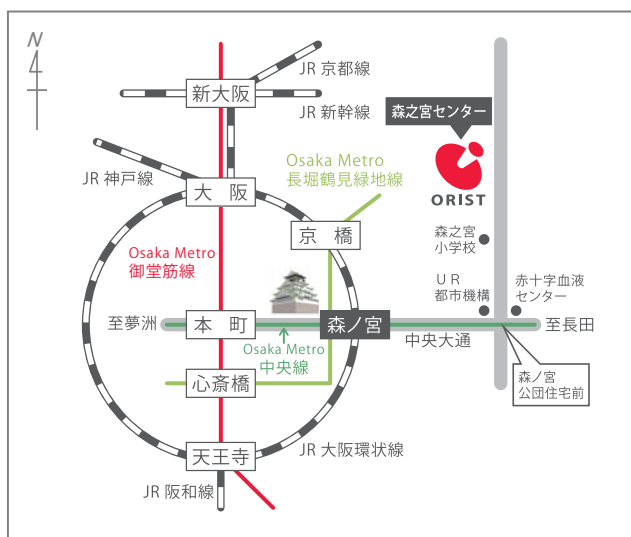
N

JR 京都線
新大阪
JR 新幹線
森之宮センター
ORIST
JR 神戸線
大阪
Osaka Metro
長堀鶴見緑地線
京橋
Osaka Metro
御堂筋線
森之宮
小学校
UR
都市機構
赤十字血液
センター
至夢洲
本町
森ノ宮
至長田
Osaka Metro
中央線
中央大通
心斎橋
森ノ宮
公団住宅前
天王寺
JR 大阪環状線
JR 阪和線